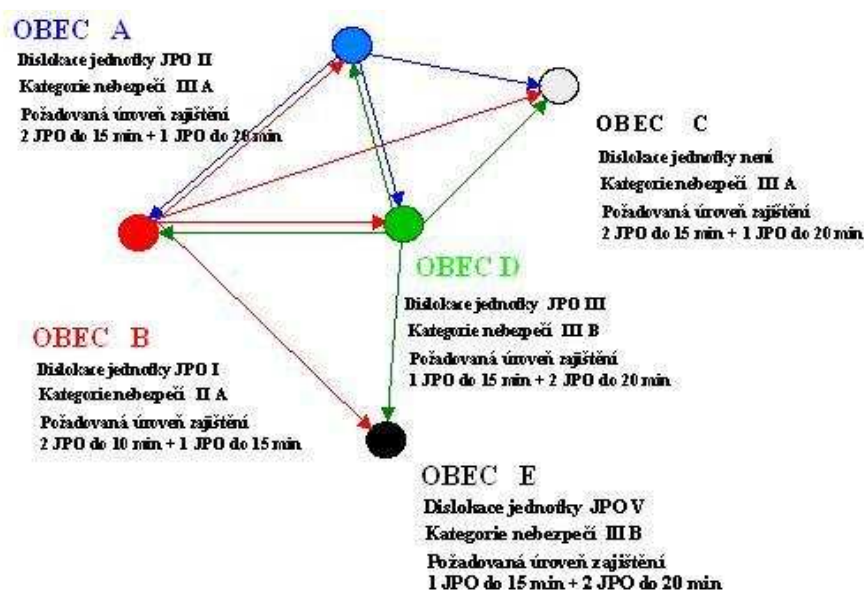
OBEC A
Dislokace jednotky JPO II
Kategorie nebezpečí III A
Požadovaná úroveň zajištění
2 JPO do 15 min + 1 JPO do 20 min

OBEC C
Dislokace jednotky není
Kategorie nebezpečí III A
Požadovaná úroveň zajištění
2 JPO do 15 min + 1 JPO do 20 min

OBEC D
Dislokace jednotky JPO III
Kategorie nebezpečí III B
Požadovaná úroveň zajištění
1 JPO do 15 min + 2 JPO do 20 min

OBEC B
Dislokace jednotky JPO I
Kategorie nebezpečí II A
Požadovaná úroveň zajištění
2 JPO do 10 min + 1 JPO do 15 min

OBEC E
Dislokace jednotky JPO V
Kategorie nebezpečí III B
Požadovaná úroveň zajištění
1 JPO do 15 min + 2 JPO do 20 min